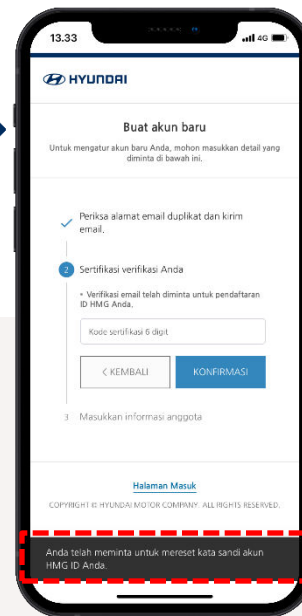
13.33
4G

HYUNDAI

Buat akun baru

Untuk mengatur akun baru Anda, mohon masukkan detail yang diminta di bawah ini.

Periksa alamat email duplikat dan kirim email.

2 Sertifikasi verifikasi Anda

• Verifikasi email telah diminta untuk pendaftaran ID HMG Anda.

Kode sertifikasi 6 digit

< KEMBALI

KONFIRMASI

3 Masukkan informasi anggota

Halaman Masuk

COPYRIGHT © HYUNDAI MOTOR COMPANY. ALL RIGHTS RESERVED.

Anda telah meminta untuk mereset kata sandi akun HMG ID Anda.